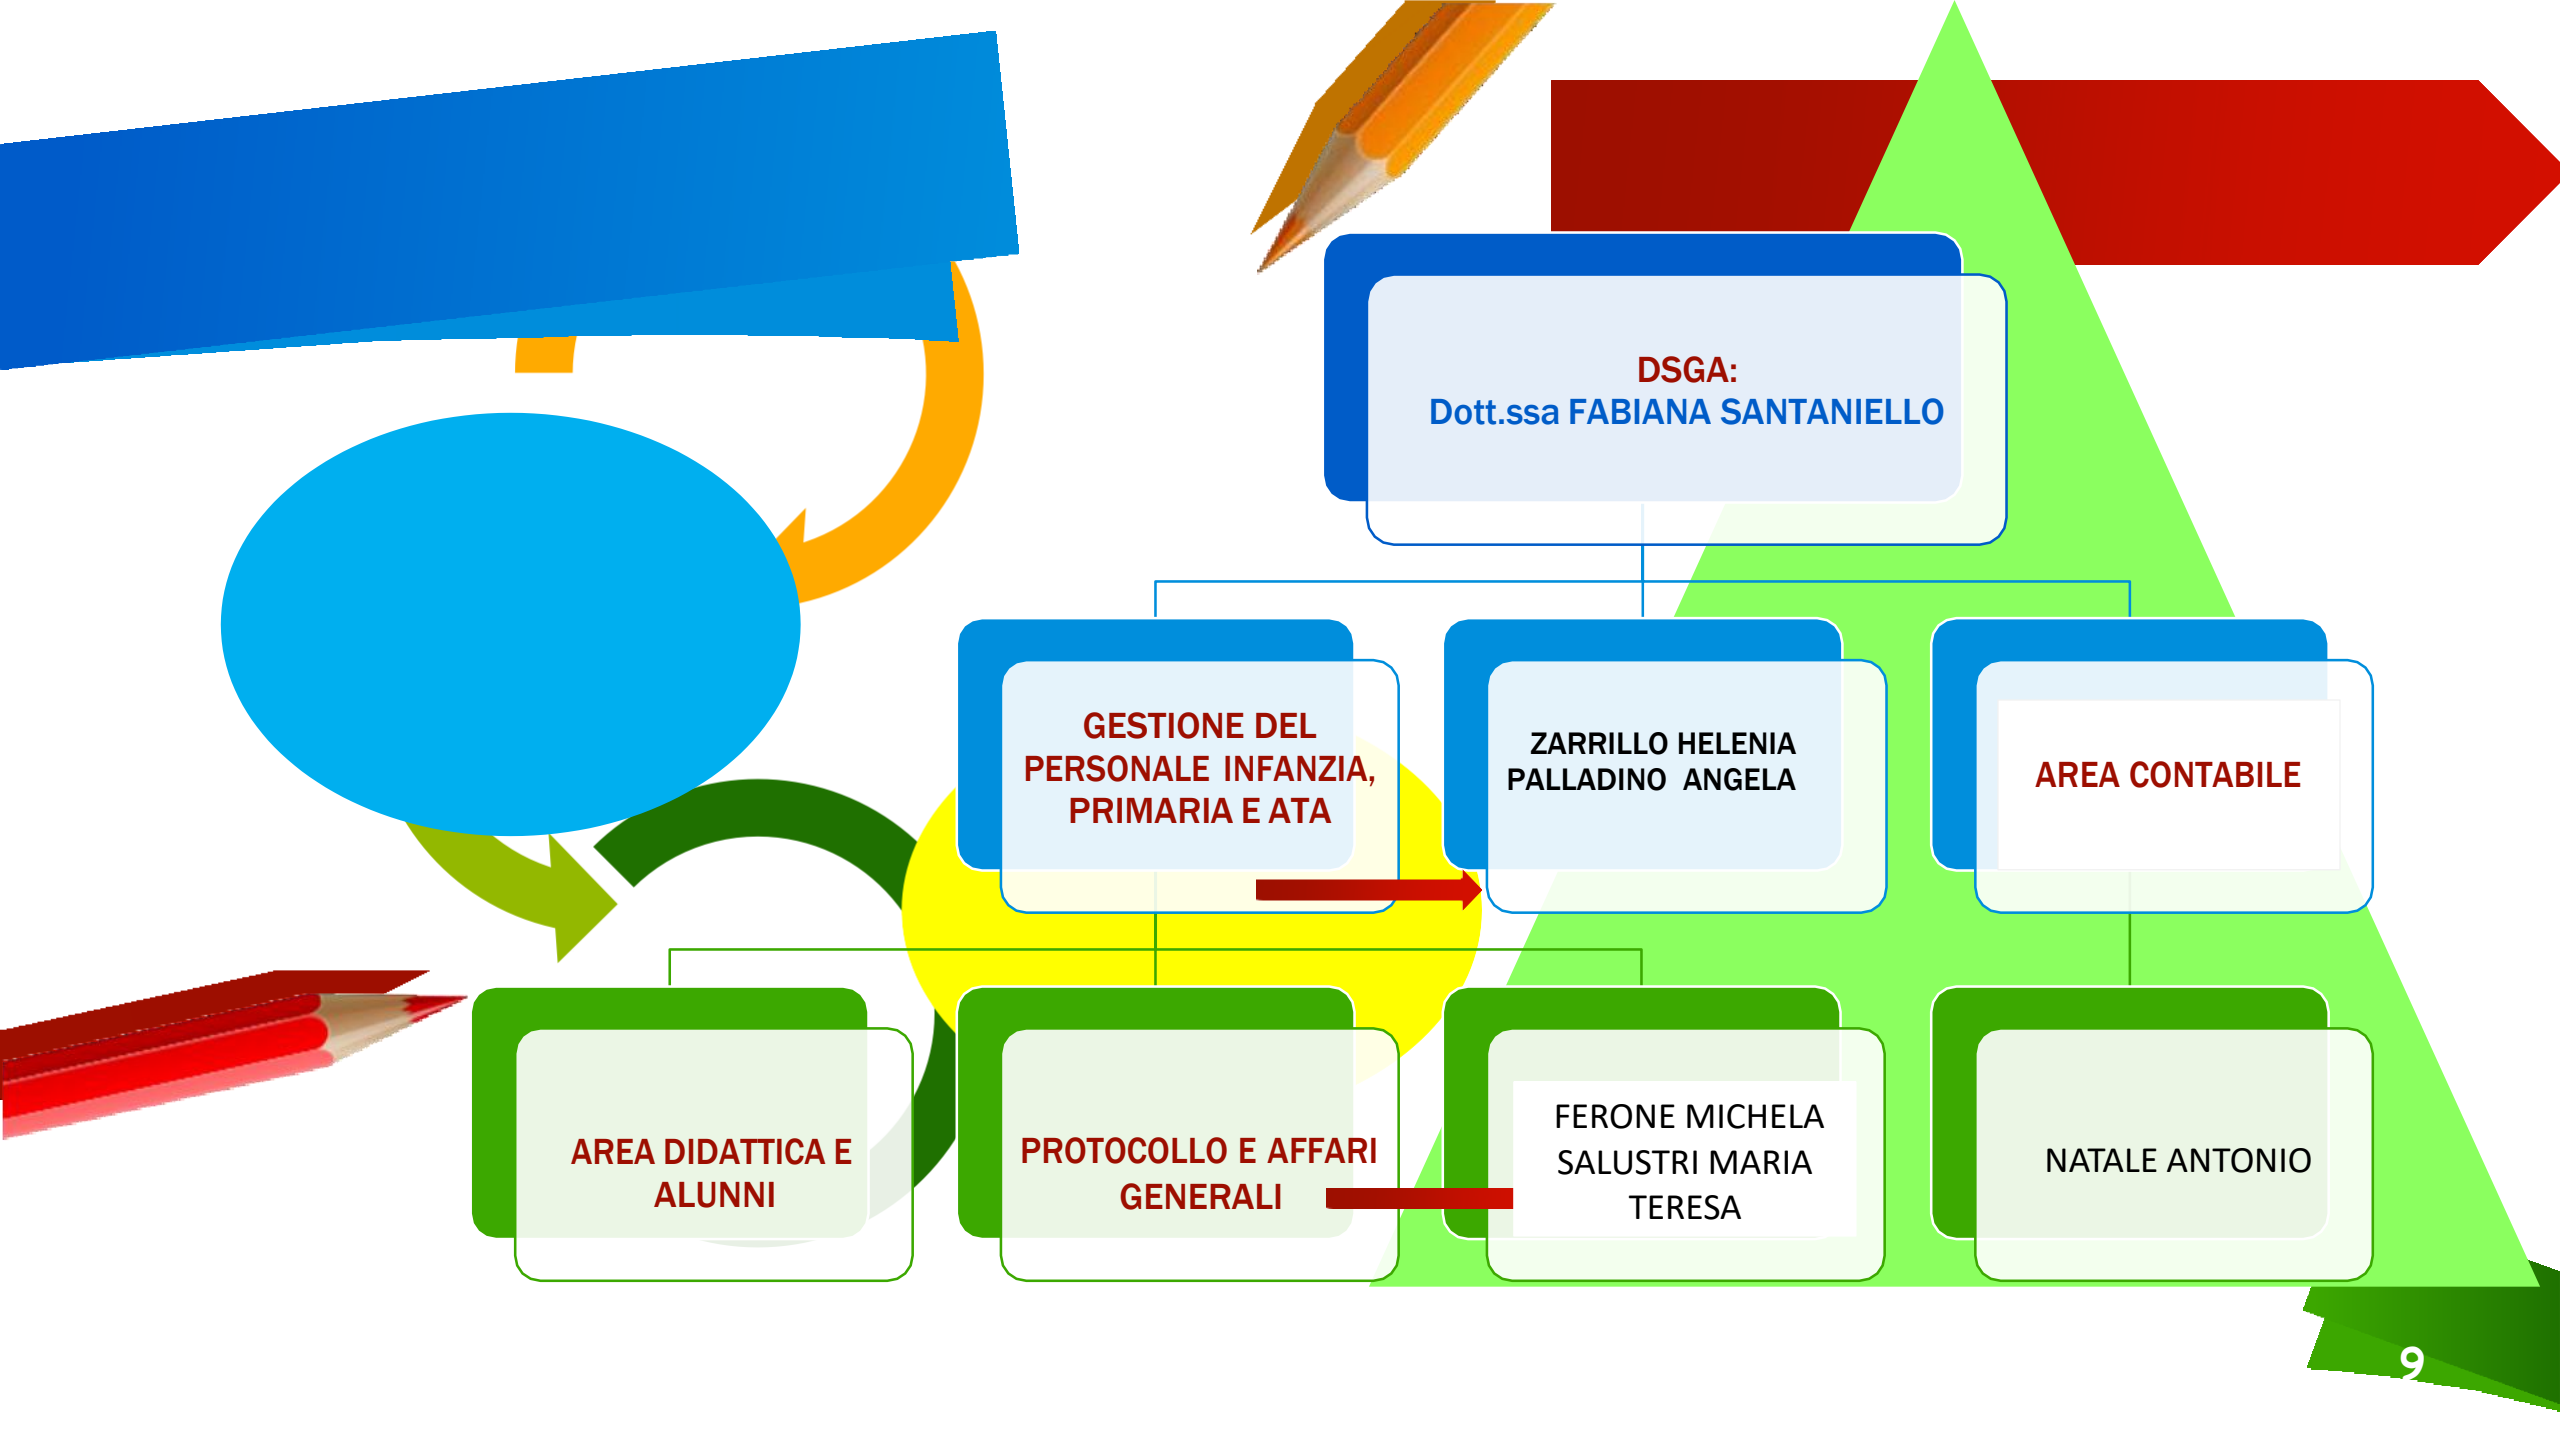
DSGA:
Dott.ssa FABIANA SANTANIELLO

GESTIONE DEL PERSONALE INFANZIA, PRIMARIA E ATA

ZARRILLO HELENIA
PALLADINO ANGELA

AREA CONTABILE

AREA DIDATTICA E ALUNNI

PROTOCOLLO E AFFARI GENERALI

FERONE MICHELA
SALUSTRI MARIA TERESA

NATALE ANTONIO

9